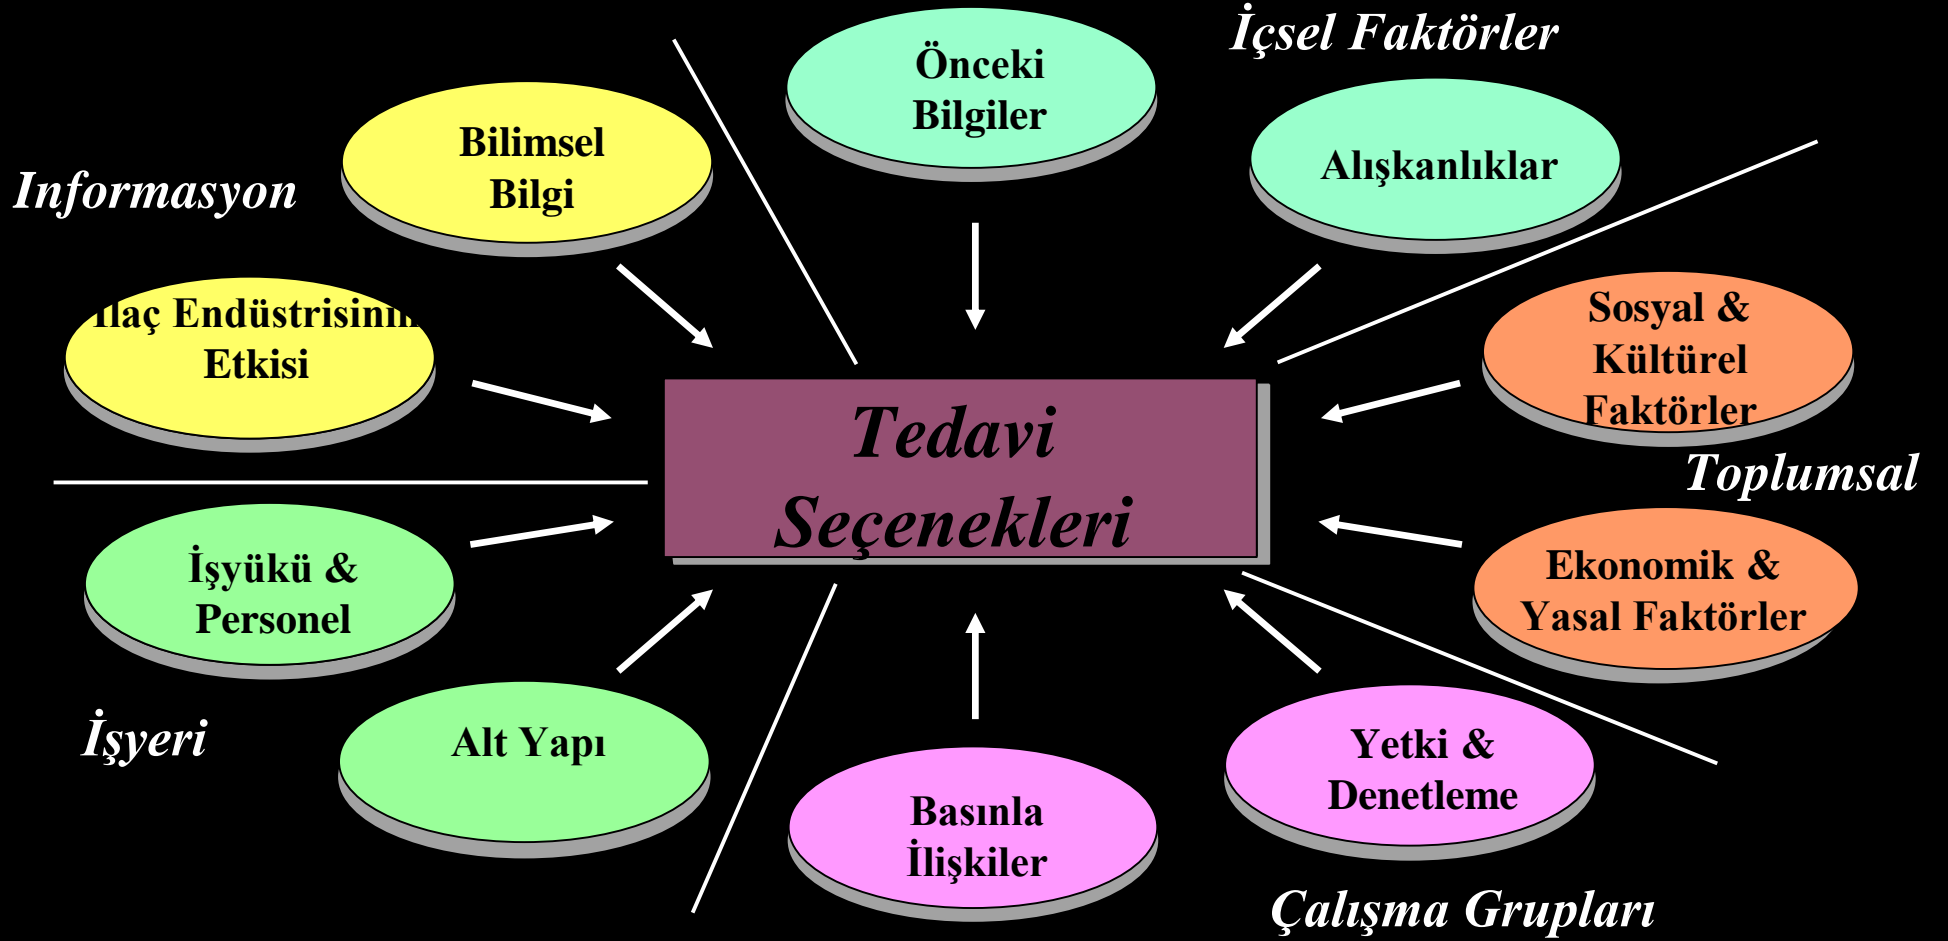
İçsel Faktörler

Önceki Bilgiler

Alışkanlıklar

Informasyon

Bilimsel Bilgi

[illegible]laç Endüstrisinin Etkisi

Sosyal & Kültürel Faktörler

Tedavi Seçenekleri

Toplumsal

Ekonomik & Yasal Faktörler

İşyükü & Personel

İşyeri

Alt Yapı

Basınla İlişkiler

Yetki & Denetleme

Çalışma Grupları